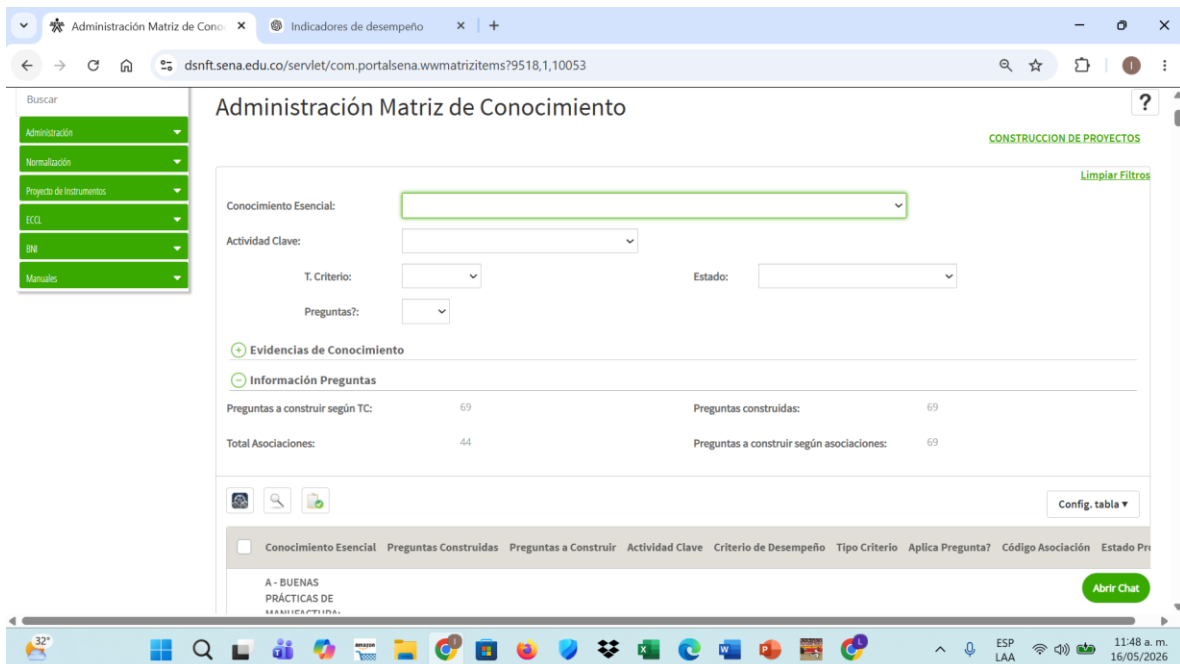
Administración Matriz de Cono ×
Indicadores de desempeño ×
+
dsnft.sena.edu.co/servlet/com.portalsena.wwmatrizitems?9518,1,10053

Buscar
Administración
Normalización
Proyecto de Instrumentos
ECCL
BNI
Manuales

Administración Matriz de Conocimiento
?
CONSTRUCCION DE PROYECTOS
Limpiar Filtros

Conocimiento Esencial:
Actividad Clave:
T. Criterio:
Estado:
Preguntas?:

Evidencias de Conocimiento
Información Preguntas

Preguntas a construir según TC: 69
Preguntas construidas: 69
Total Asociaciones: 44
Preguntas a construir según asociaciones: 69

Config. tabla ▾

| Conocimiento Esencial | Preguntas Construidas | Preguntas a Construir | Actividad Clave | Criterio de Desempeño | Tipo Criterio | Aplica Pregunta? | Código Asociación | Estado Pr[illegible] |
|---|---|---|---|---|---|---|---|---|
| A - BUENAS PRÁCTICAS DE MANUFACTURA: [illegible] | | | | | | | | |

Abrir Chat

32°
ESP LAA
11:48 a. m.
16/05/2026